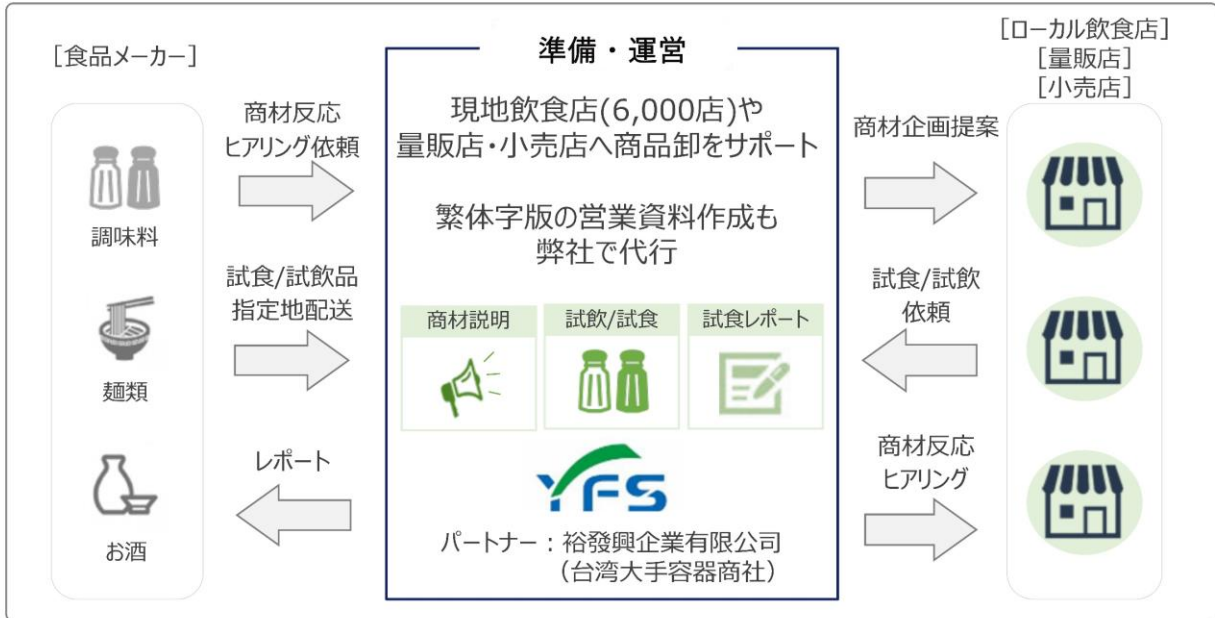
［食品メーカー］

調味料

麺類

お酒

商材反応
ヒアリング依頼

試食/試飲品
指定地配送

レポート

準備・運営

現地飲食店(6,000店)や
量販店・小売店へ商品卸をサポート

繁体字版の営業資料作成も
弊社で代行

| 商材説明 | 試飲/試食 | 試食レポート |
|---|---|---|

YFS

パートナー：裕發興企業有限公司
（台湾大手容器商社）

［ローカル飲食店］
［量販店］
［小売店］

商材企画提案

試食/試飲
依頼

商材反応
ヒアリング